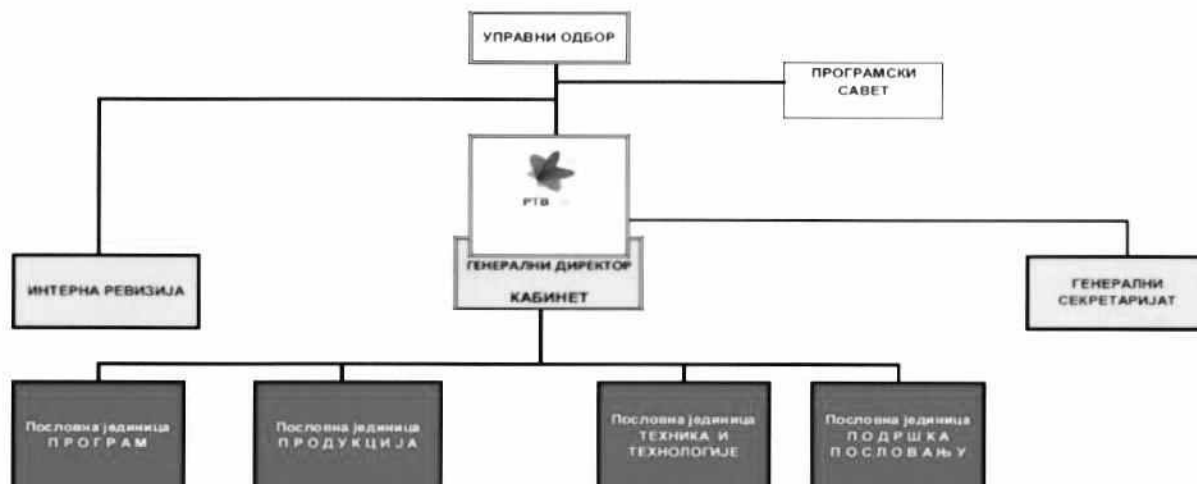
УПРАВНИ ОДБОР

ПРОГРАМСКИ САВЕТ

РТВ

ИНТЕРНА РЕВИЗИЈА

ГЕНЕРАЛНИ ДИРЕКТОР

КАБИНЕТ

ГЕНЕРАЛНИ СЕКРЕТАРИЈАТ

Пословна јединица ПРОГРАМ

Пословна јединица ПРОДУКЦИЈА

Пословна јединица ТЕХНИКА И ТЕХНОЛОГИЈЕ

Пословна јединица ПОДРШКА ПОСЛОВАЊУ